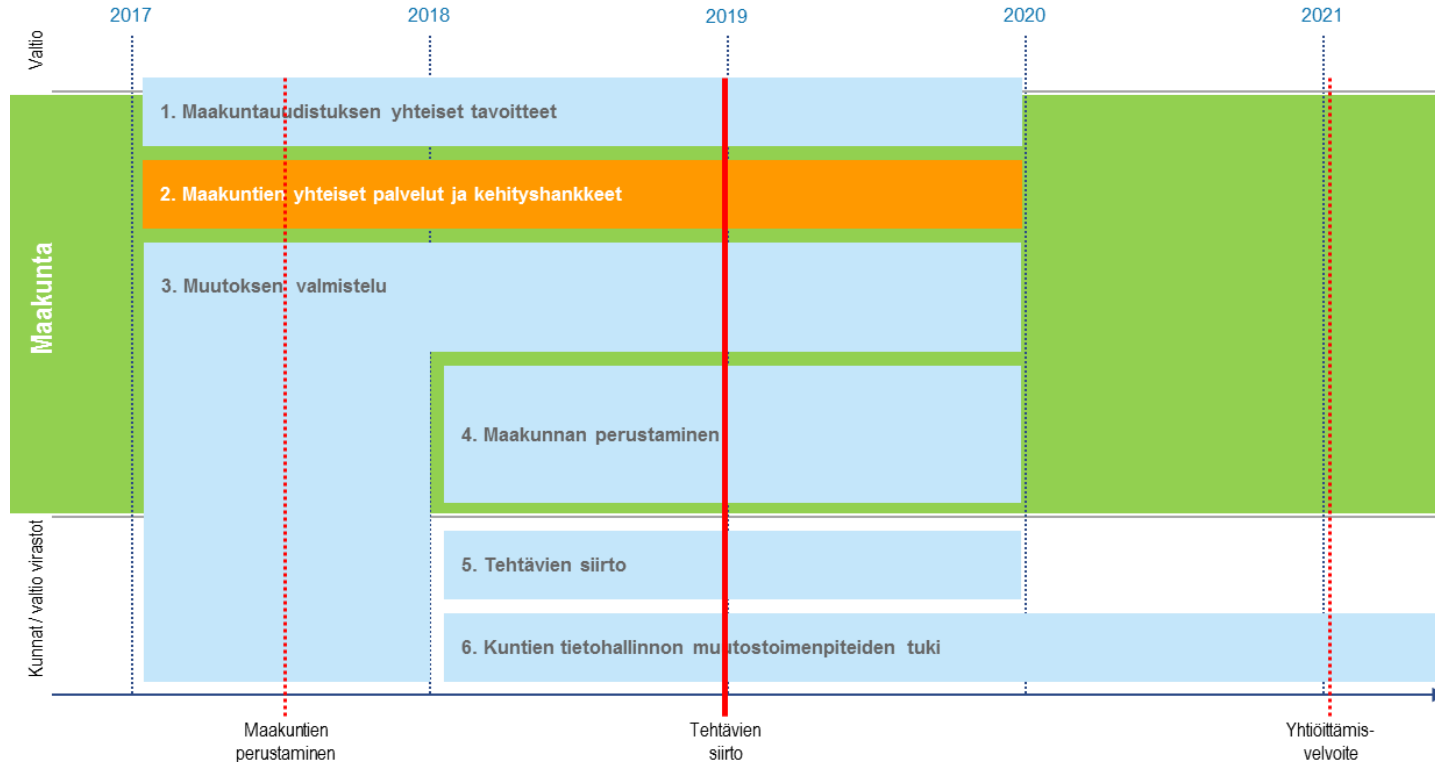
2017
2018
2019
2020
2021

Valtio

Maakunta

Kunnat / valtio virastot

1. Maakuntauudistuksen yhteiset tavoitteet

2. Maakuntien yhteiset palvelut ja kehityshankkeet

3. Muutoksen valmistelu

4. Maakunnan perustaminen

5. Tehtävien siirto

6. Kuntien tietohallinnon muutostoimenpiteiden tuki

Maakuntien perustaminen

Tehtävien siirto

Yhtiöittämisvelvoite